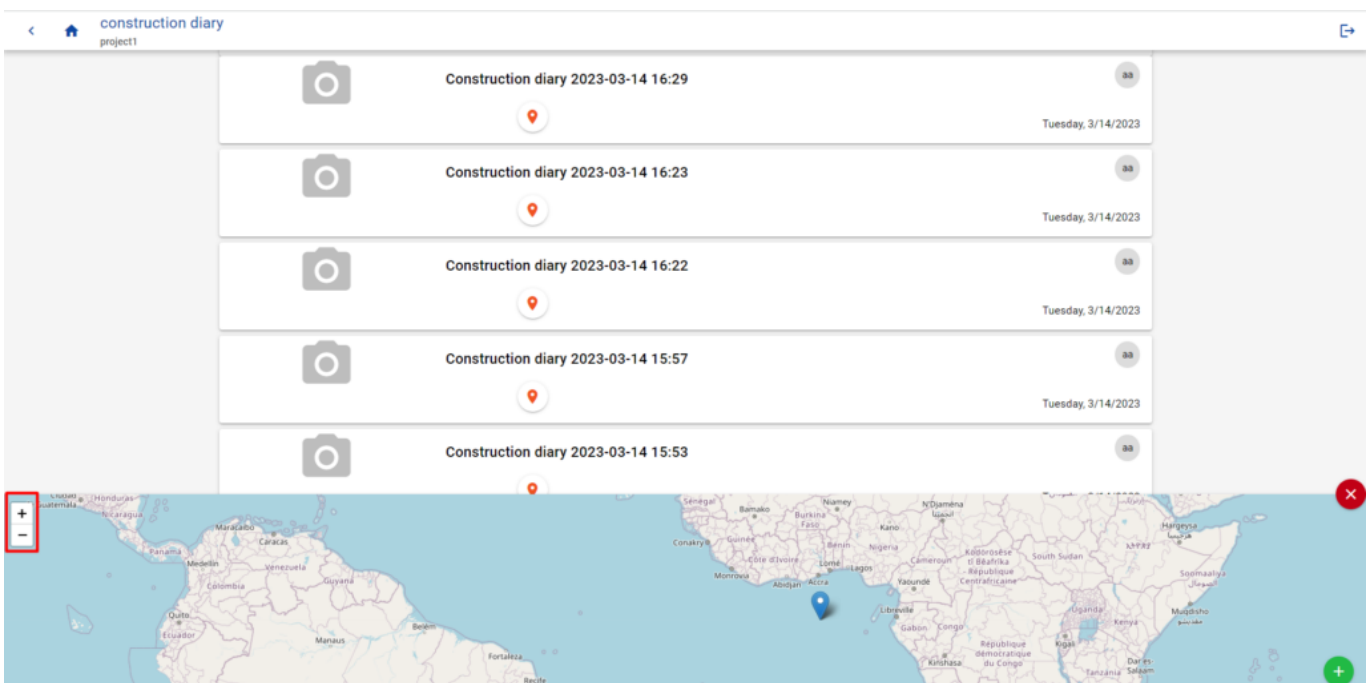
construction diary
project1

Construction diary 2023-03-14 16:29
aa
Tuesday, 3/14/2023

Construction diary 2023-03-14 16:23
aa
Tuesday, 3/14/2023

Construction diary 2023-03-14 16:22
aa
Tuesday, 3/14/2023

Construction diary 2023-03-14 15:57
aa
Tuesday, 3/14/2023

Construction diary 2023-03-14 15:53
aa

+
−

Honduras
Guatemala
Nicaragua
Maracaibo
Caracas
Medellín
Venezuela
Colombia
Guyana
Quito
Ecuador
Manaus
Belém
Fortaleza
Recife
Sénégal
Bamako
Burkina Faso
Niamey
N'Djaména
Kano
Conakry
Guinée
Côte d'Ivoire
Bénin
Nigeria
Monrovia
Abidjan
Accra
Lomé
Lagos
Yaoundé
Cameroun
Ködörösêse tî Bêafrîka République Centrafricaine
South Sudan
Hargeysa
Soomaaliya
Libreville
Gabon
Congo
Uganda
Kenya
Muqdisho
Kigali
République démocratique du Congo
Kinshasa
Tanzania
Dar es Salaam